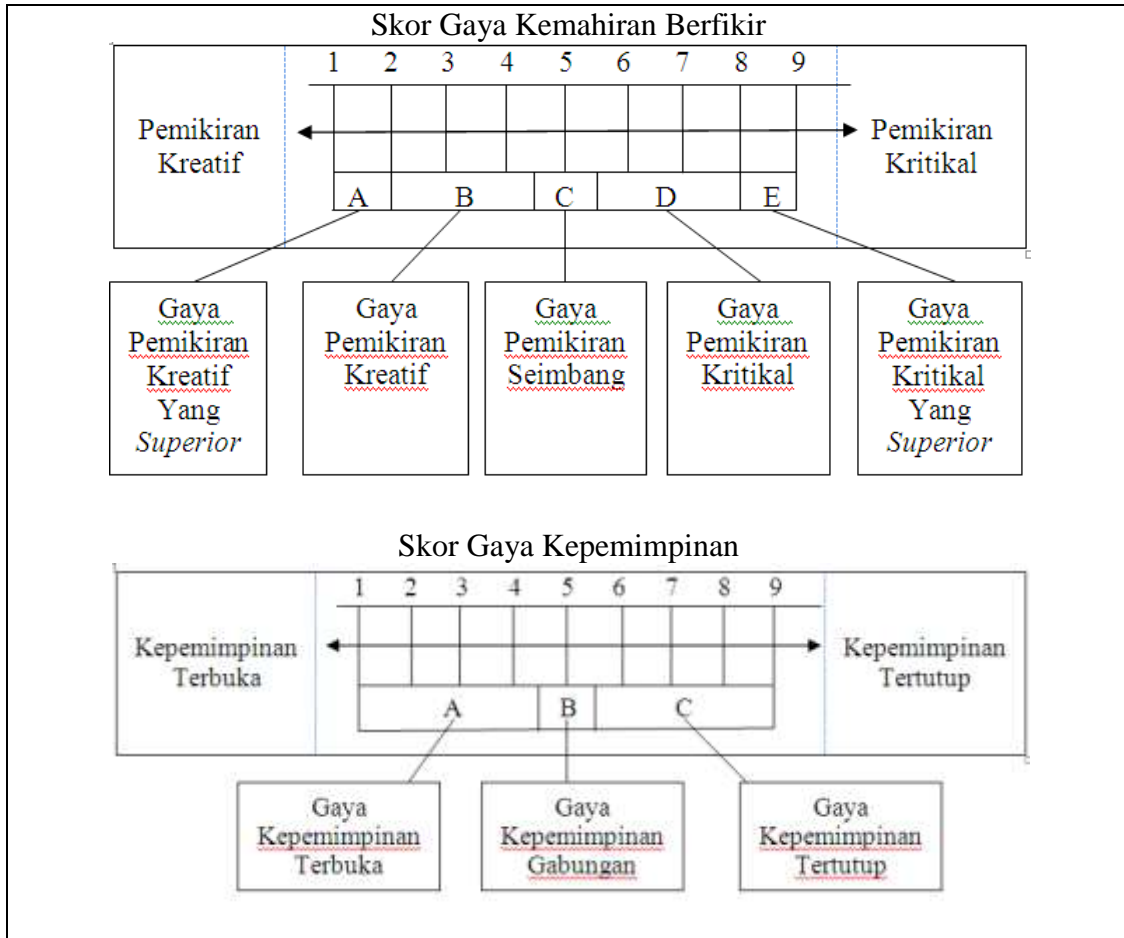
Skor Gaya Kemahiran Berfikir

1 2 3 4 5 6 7 8 9

Pemikiran Kreatif

Pemikiran Kritikal

A B C D E

Gaya Pemikiran Kreatif Yang *Superior*

Gaya Pemikiran Kreatif

Gaya Pemikiran Seimbang

Gaya Pemikiran Kritikal

Gaya Pemikiran Kritikal Yang *Superior*

Skor Gaya Kepemimpinan

1 2 3 4 5 6 7 8 9

Kepemimpinan Terbuka

Kepemimpinan Tertutup

A B C

Gaya Kepemimpinan Terbuka

Gaya Kepemimpinan Gabungan

Gaya Kepemimpinan Tertutup